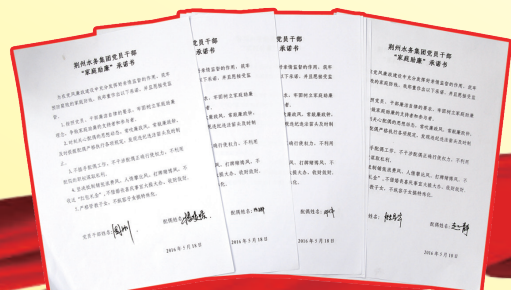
荆州水务集团党员干部
"家庭助廉"承诺书

荆州水务集团党员干部
"家庭助廉"承诺书

党员干部签名：

配偶签名：

2016年5月18日

配偶签名：

2016年5月18日

配偶签名：

2016年5月18日

配偶签名：

2016年5月18日

配偶签名：

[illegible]